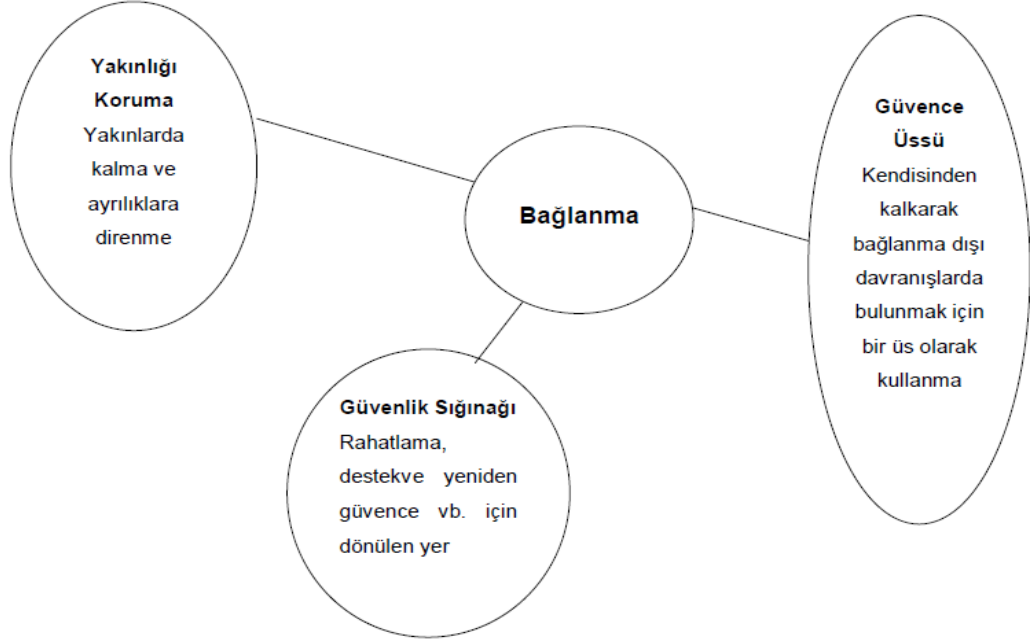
Yakınlığı Koruma
Yakınlarda kalma ve ayrılıklara direnme

Bağlanma

Güvence Üssü
Kendisinden kalkarak bağlanma dışı davranışlarda bulunmak için bir üs olarak kullanma

Güvenlik Sığınağı
Rahatlama, destekve yeniden güvence vb. için dönülen yer